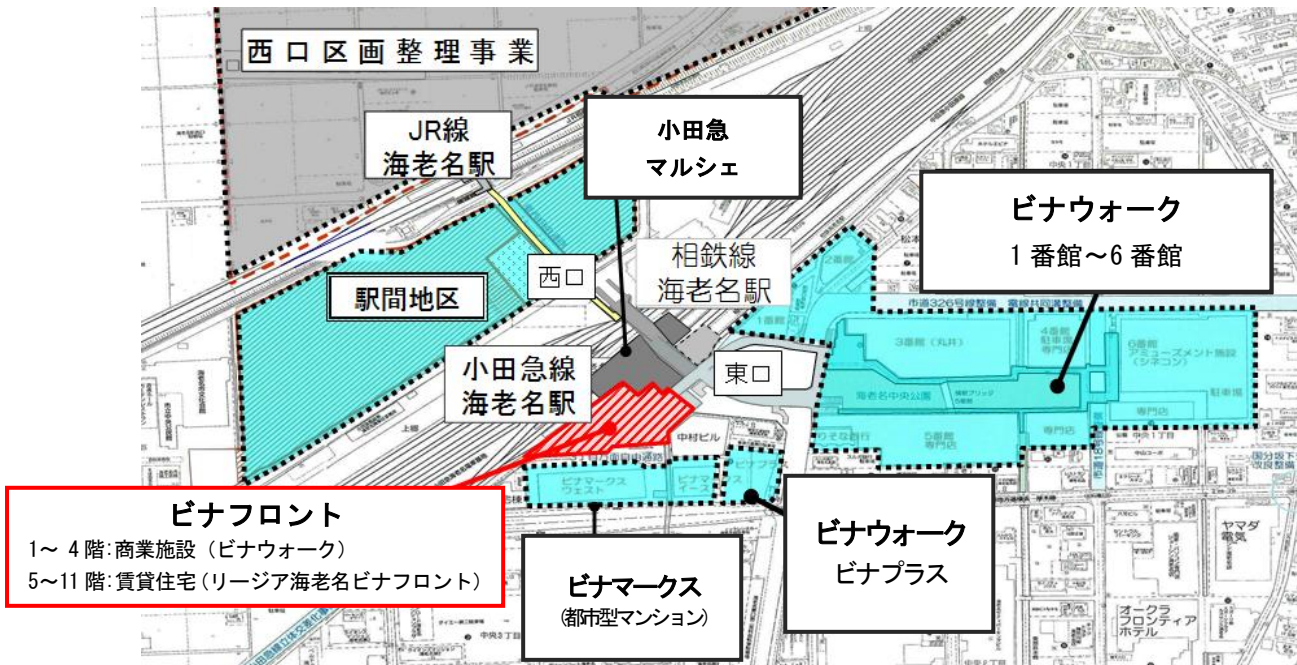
西口区画整理事業

JR線
海老名駅

小田急
マルシェ

ビナウォーク
1番館～6番館

相鉄線
海老名駅

西口

駅間地区

東口

小田急線
海老名駅

市道326号線整備

3番館

4番館

6番館
アミューズメント施設
(シネコン)

駐車場

海老名中央公園

5番館
専門店

専門店

中村ビル

ビナマークス
ウェスト

ビナフロント
1～ 4階:商業施設(ビナウォーク)
5～11階:賃貸住宅(リージア海老名ビナフロント)

ビナマークス
(都市型マンション)

ビナウォーク
ビナプラス

ヤマダ
電気

オークラ
フロンティア
ホテル